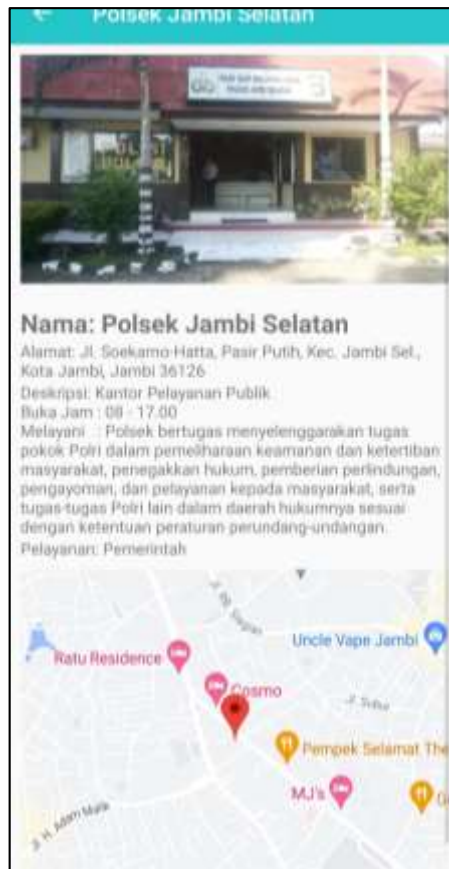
Polsek Jambi Selatan

Nama: Polsek Jambi Selatan

Alamat: Jl. Soekarno-Hatta, Pasir Putih, Kec. Jambi Sel., Kota Jambi, Jambi 36126

Deskripsi: Kantor Pelayanan Publik

Buka Jam : 08 - 17.00

Melayani : Polsek bertugas menyelenggarakan tugas pokok Polri dalam pemeliharaan keamanan dan ketertiban masyarakat, penegakkan hukum, pemberian perlindungan, pengayoman, dan pelayanan kepada masyarakat, serta tugas-tugas Polri lain dalam daerah hukumnya sesuai dengan ketentuan peraturan perundang-undangan.

Pelayanan: Pemerintah

Ratu Residence

Cosmo

Uncle Vape Jambi

Pempek Selamat The

MJ's

Jl. H. Adam Malik

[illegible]